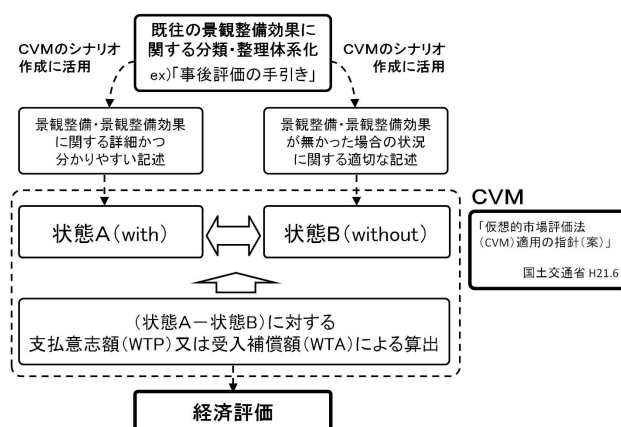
既往の景観整備効果に関する分類・整理体系化
ex)「事後評価の手引き」

CVMのシナリオ作成に活用

CVMのシナリオ作成に活用

景観整備・景観整備効果に関する詳細かつ分かりやすい記述

景観整備・景観整備効果が無かった場合の状況に関する適切な記述

CVM

状態A(with)

状態B(without)

「仮想的市場評価法(CVM)適用の指針(案)」
国土交通省 H21.6

(状態A－状態B)に対する
支払意志額(WTP)又は受入補償額(WTA)による算出

経済評価